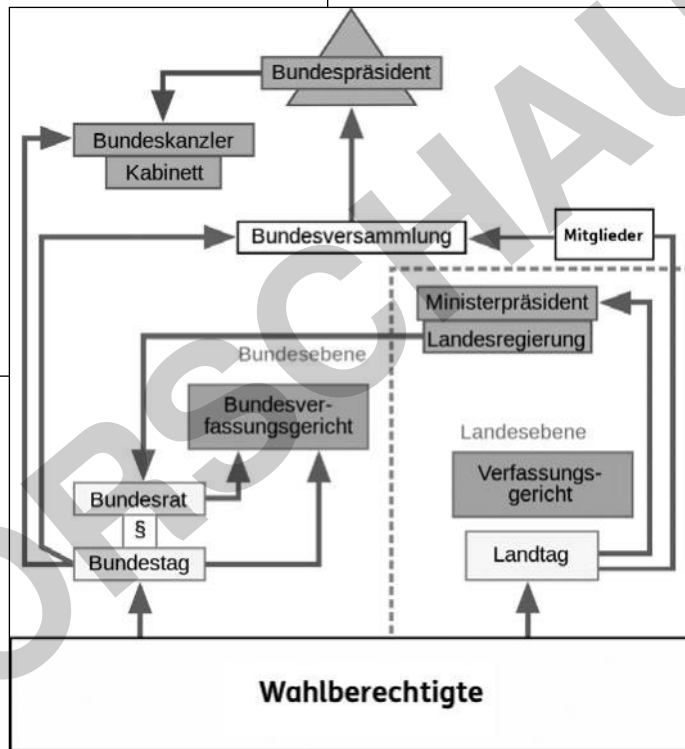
Bundespräsident

Bundeskanzler
Kabinett

Bundesversammlung

Mitglieder

Ministerpräsident
Landesregierung

Bundesebene

Bundesverfassungsgericht

Landesebene

Verfassungsgericht

Bundesrat
§
Bundestag

Landtag

Wahlberechtigte

VORSCHAU